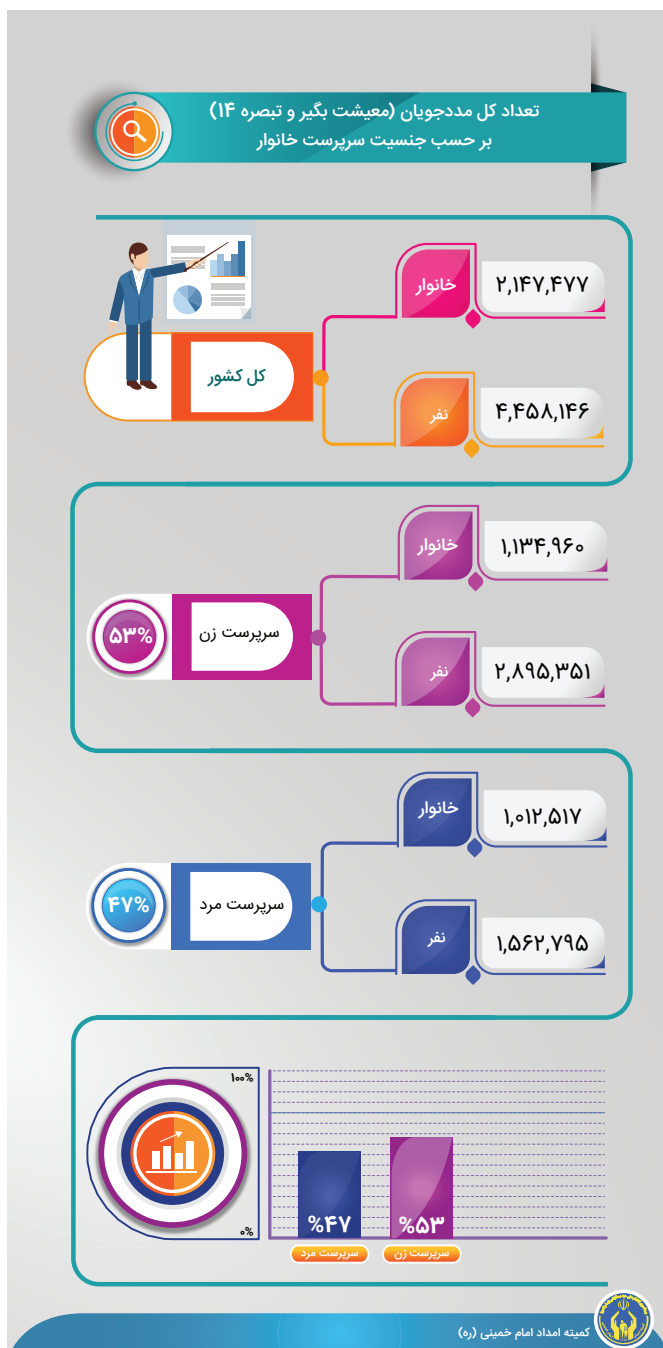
تعداد کل مددجویان (معیشت بگیر و تبصره ۱۴)
بر حسب جنسیت سرپرست خانوار

کل کشور
خانوار ۲,۱۴۷,۴۷۷
نفر ۴,۴۵۸,۱۴۶

سرپرست زن
۵۳%
خانوار ۱,۱۳۴,۹۶۰
نفر ۲,۸۹۵,۳۵۱

سرپرست مرد
۴۷%
خانوار ۱,۰۱۲,۵۱۷
نفر ۱,۵۶۲,۷۹۵

۱۰۰%
۰%
%۴۷
%۵۳
سرپرست مرد
سرپرست زن

کمیته امداد امام خمینی (ره)